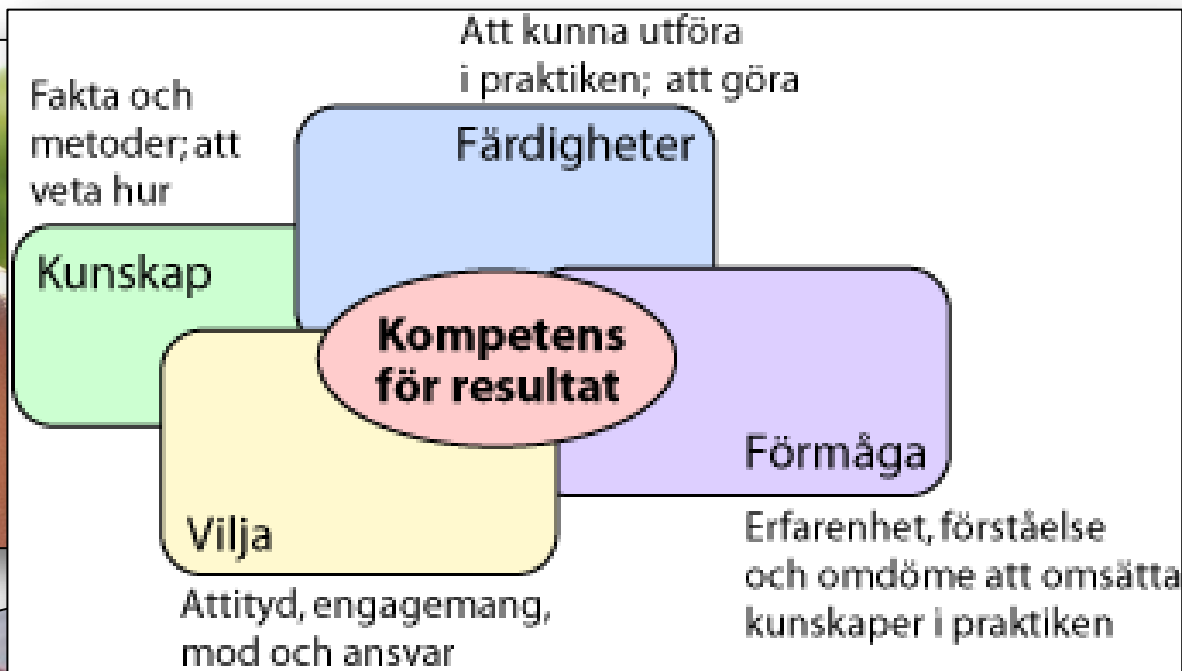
Att kunna utföra i praktiken; att göra

Fakta och metoder; att veta hur

Färdigheter

Kunskap

Kompetens för resultat

Förmåga

Vilja

Erfarenhet, förståelse och omdöme att omsätta kunskaper i praktiken

Attityd, engagemang, mod och ansvar